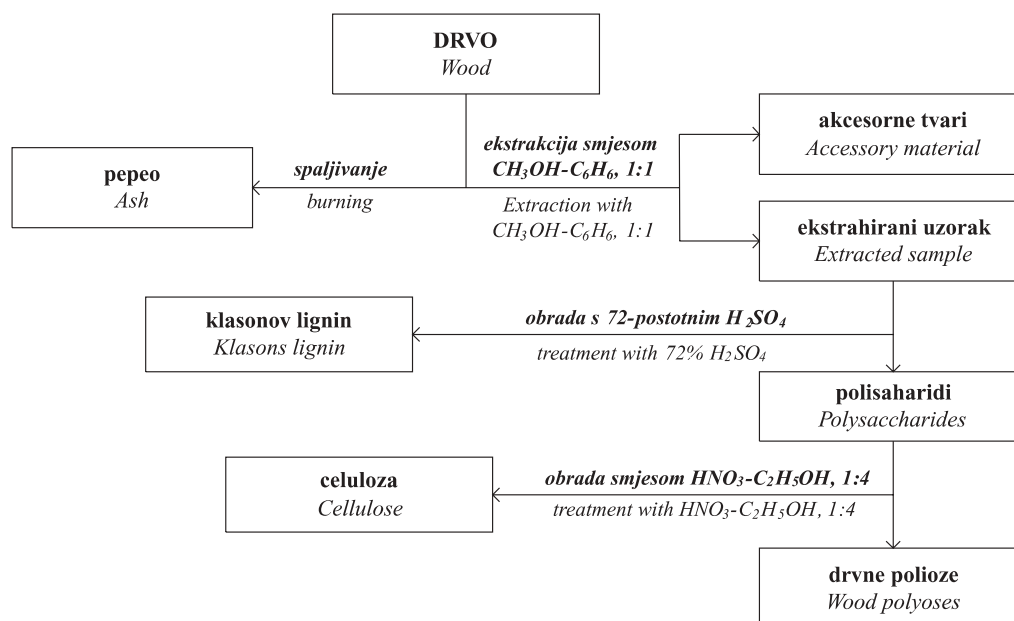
**DRVO**
*Wood*

**pepeo**
*Ash*

***spaljivanje***
*burning*

***ekstrakcija smjesom $CH_3OH$-$C_6H_6$, 1:1***
*Extraction with $CH_3OH$-$C_6H_6$, 1:1*

**akcesorne tvari**
*Accessory material*

**ekstrahirani uzorak**
*Extracted sample*

**klasonov lignin**
*Klasons lignin*

***obrada s 72-postotnim $H_2SO_4$***
*treatment with 72% $H_2SO_4$*

**polisaharidi**
*Polysaccharides*

**celuloza**
*Cellulose*

***obrada smjesom $HNO_3$-$C_2H_5OH$, 1:4***
*treatment with $HNO_3$-$C_2H_5OH$, 1:4*

**drvne polioze**
*Wood polyoses*